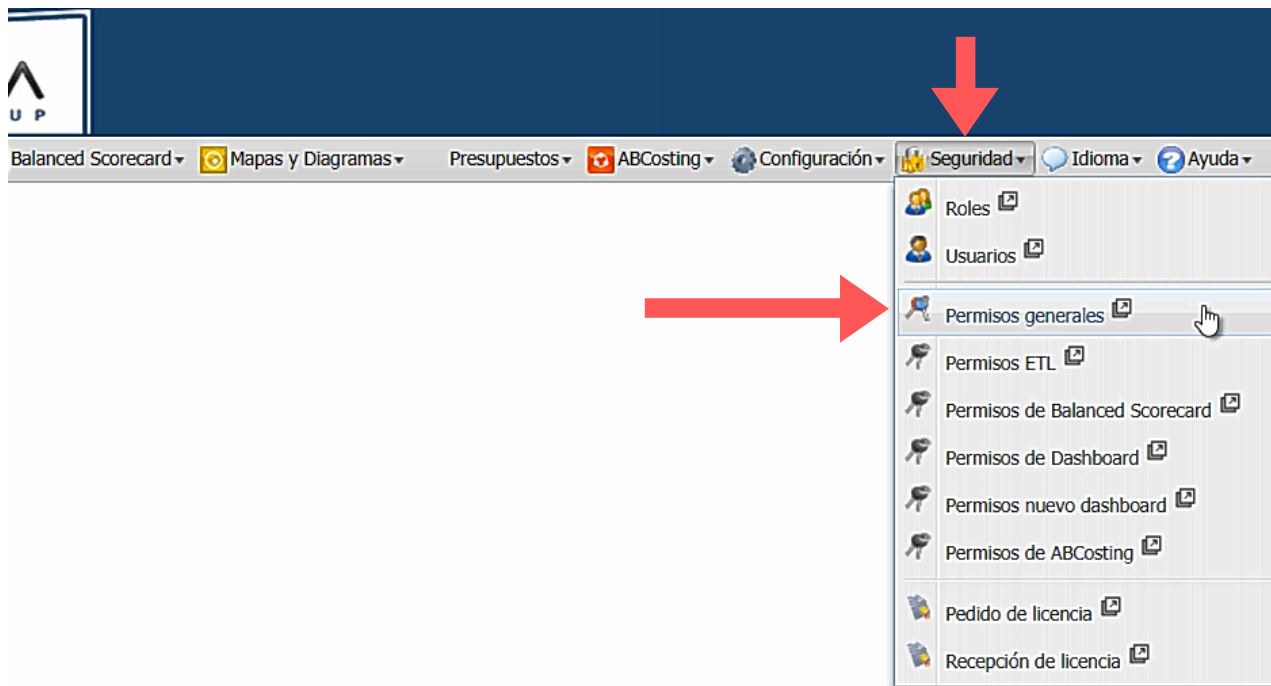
UP

Balanced Scorecard Mapas y Diagramas Presupuestos ABCosting Configuración Seguridad Idioma Ayuda

Roles
Usuarios
Permisos generales
Permisos ETL
Permisos de Balanced Scorecard
Permisos de Dashboard
Permisos nuevo dashboard
Permisos de ABCosting
Pedido de licencia
Recepción de licencia